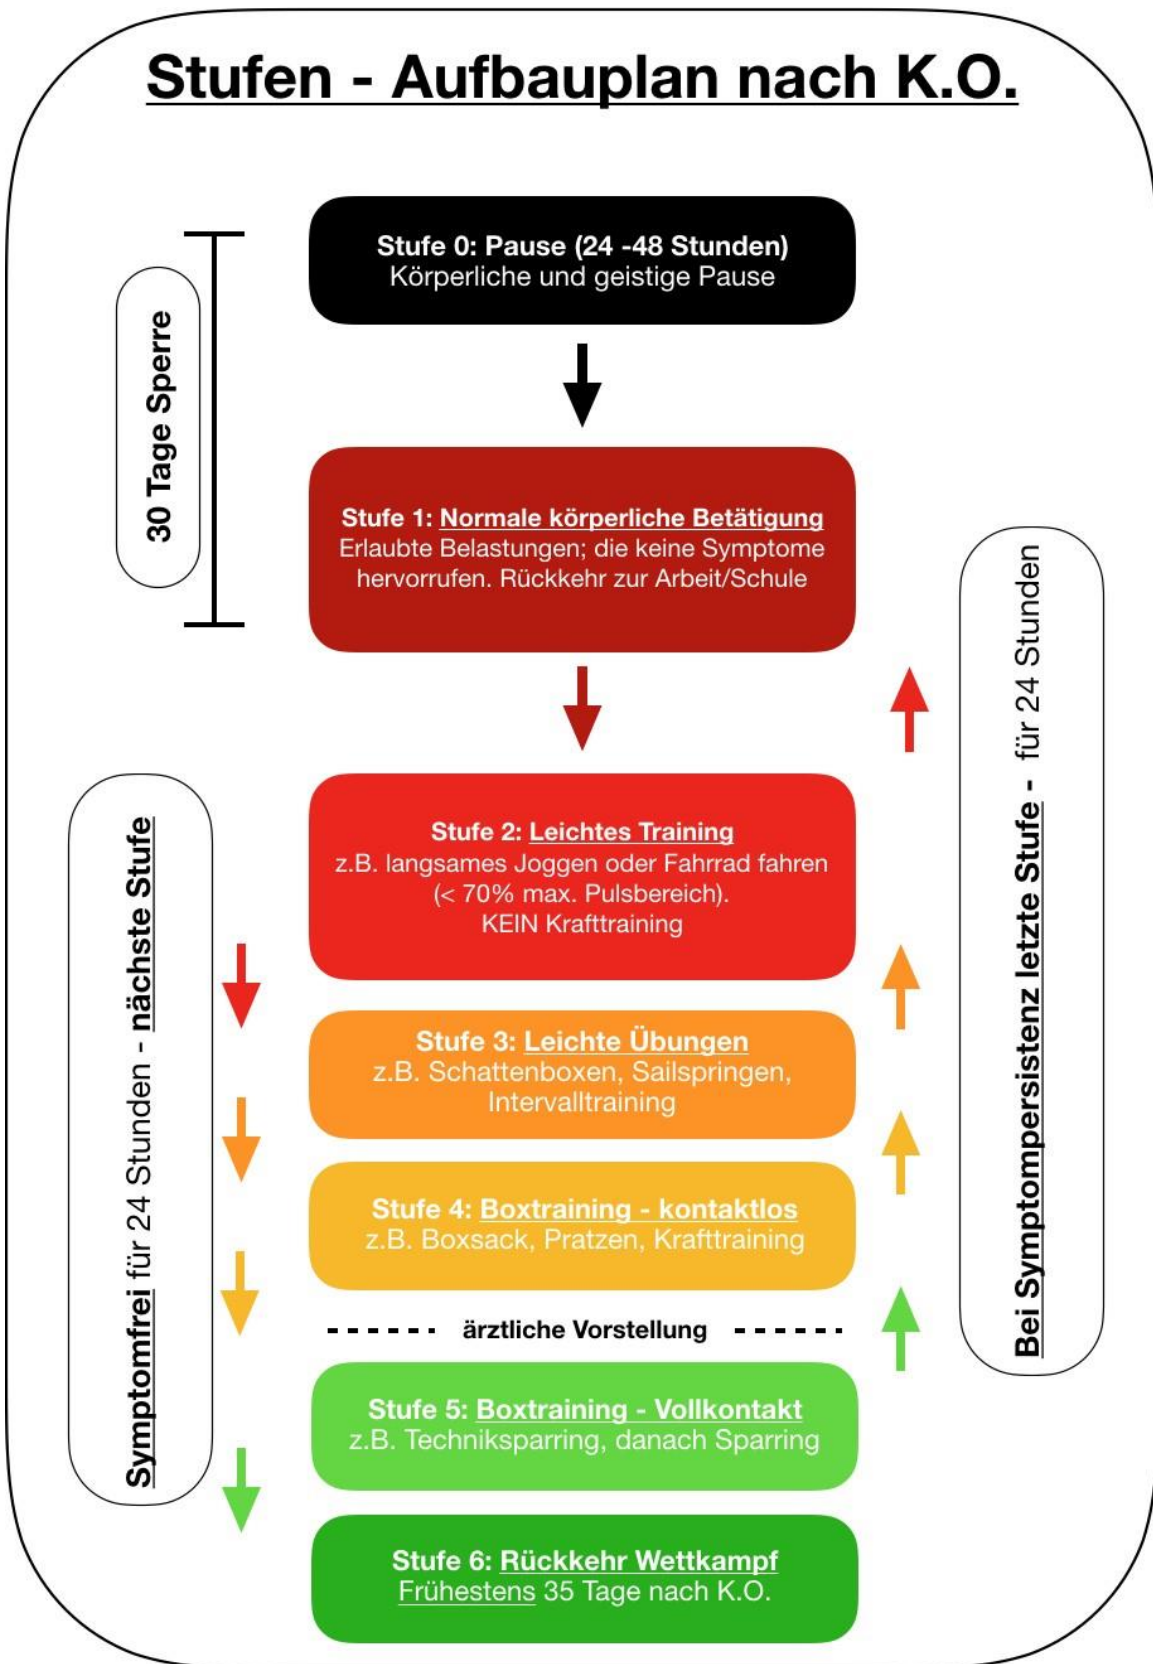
Stufen - Aufbauplan nach K.O.

30 Tage Sperre

Stufe 0: Pause (24 -48 Stunden)
Körperliche und geistige Pause

Stufe 1: Normale körperliche Betätigung
Erlaubte Belastungen; die keine Symptome hervorrufen. Rückkehr zur Arbeit/Schule

Bei Symptompersistenz letzte Stufe - für 24 Stunden

Symptomfrei für 24 Stunden - nächste Stufe

Stufe 2: Leichtes Training
z.B. langsames Joggen oder Fahrrad fahren (< 70% max. Pulsbereich).
KEIN Krafttraining

Stufe 3: Leichte Übungen
z.B. Schattenboxen, Sailspringen, Intervalltraining

Stufe 4: Boxtraining - kontaktlos
z.B. Boxsack, Pratzen, Krafttraining

ärztliche Vorstellung

Stufe 5: Boxtraining - Vollkontakt
z.B. Techniksparring, danach Sparring

Stufe 6: Rückkehr Wettkampf
Frühestens 35 Tage nach K.O.